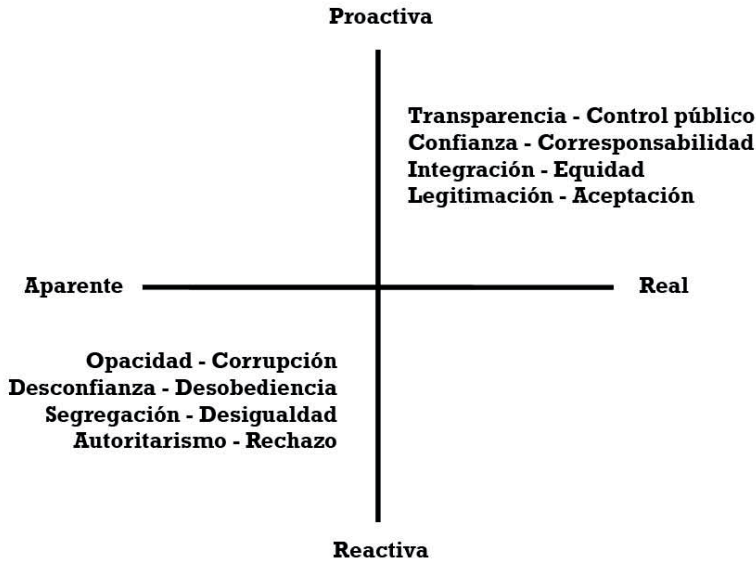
Proactiva

Transparencia - Control público
Confianza - Corresponsabilidad
Integración - Equidad
Legitimación - Aceptación

Aparente

Real

Opacidad - Corrupción
Desconfianza - Desobediencia
Segregación - Desigualdad
Autoritarismo - Rechazo

Reactiva